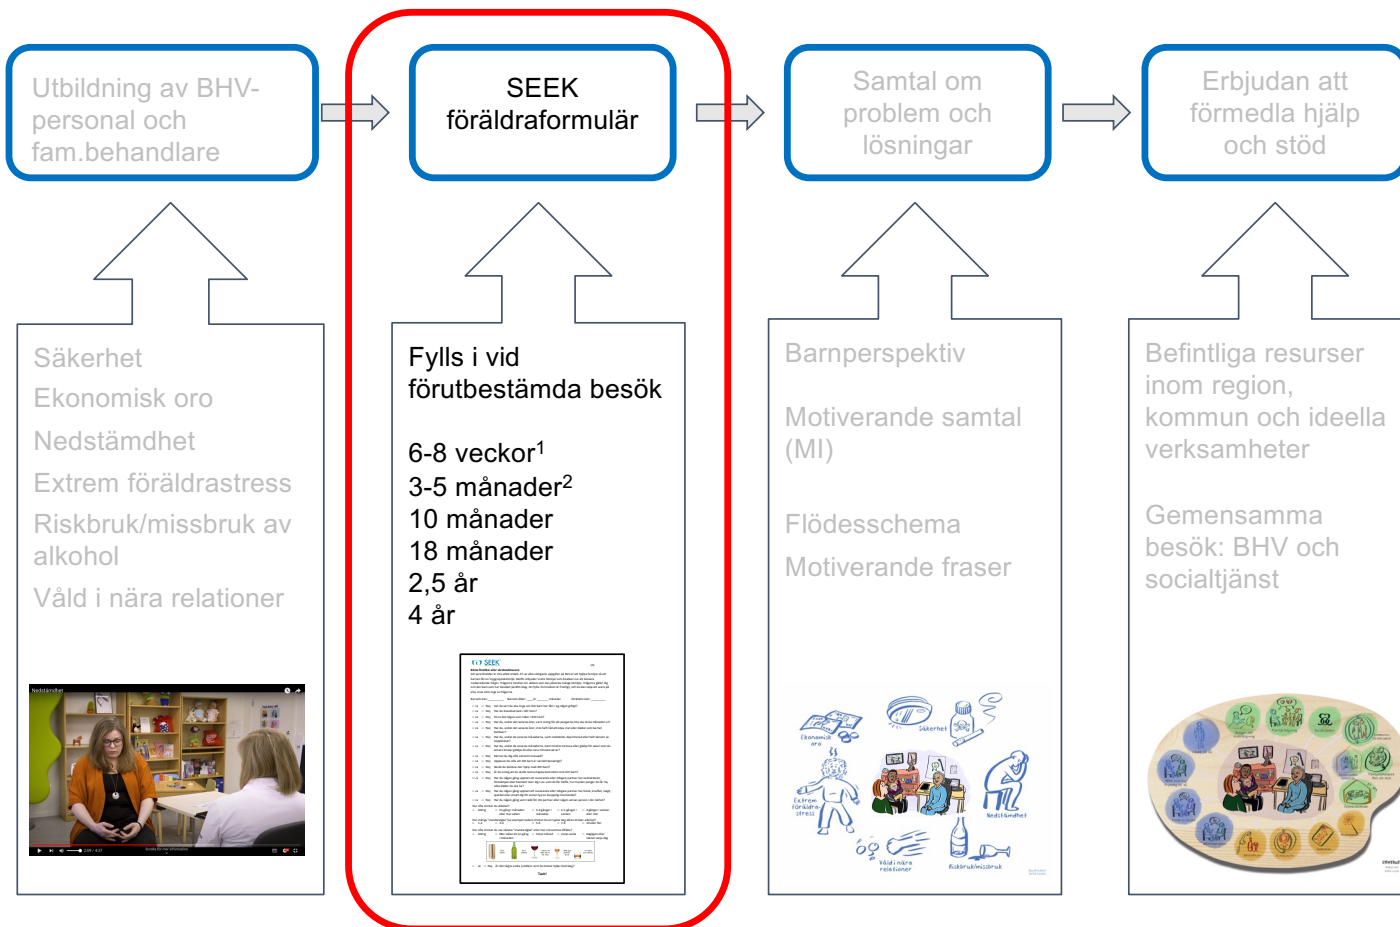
Utbildning av BHV-personal och fam.behandlare

SEEK föräldraformulär

Samtal om problem och lösningar

Erbjudan att förmedla hjälp och stöd

Säkerhet
Ekonomisk oro
Nedstämdhet
Extrem föräldrastress
Riskbruk/missbruk av alkohol
Våld i nära relationer

Nedstämdhet

Fylls i vid förutbestämda besök

6-8 veckor$^1$
3-5 månader$^2$
10 månader
18 månader
2,5 år
4 år

SEEK

Barnperspektiv

Motiverande samtal (MI)

Flödesschema
Motiverande fraser

Ekonomisk oro
Säkerhet
Extrem föräldrastress
Nedstämdhet
Våld i nära relationer
Riskbruk/missbruk

Befintliga resurser inom region, kommun och ideella verksamheter

Gemensamma besök: BHV och socialtjänst